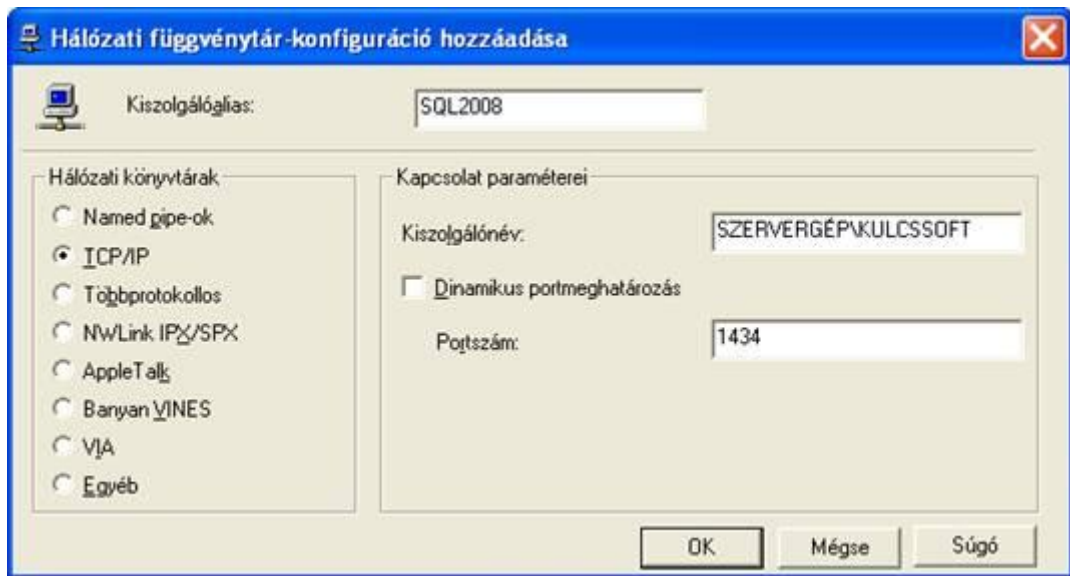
Hálózati függvénytár-konfiguráció hozzáadása

Kiszolgálóalias: SQL2008

Hálózati könyvtárak

Named pipe-ok

TCP/IP

Többprotokollos

NWLink IPX/SPX

AppleTalk

Banyan VINES

VIA

Egyéb

Kapcsolat paraméterei

Kiszolgálónév: SZERVERGÉP\KULCSSOFT

Dinamikus portmeghatározás

Portszám: 1434

OK

Mégse

Súgó